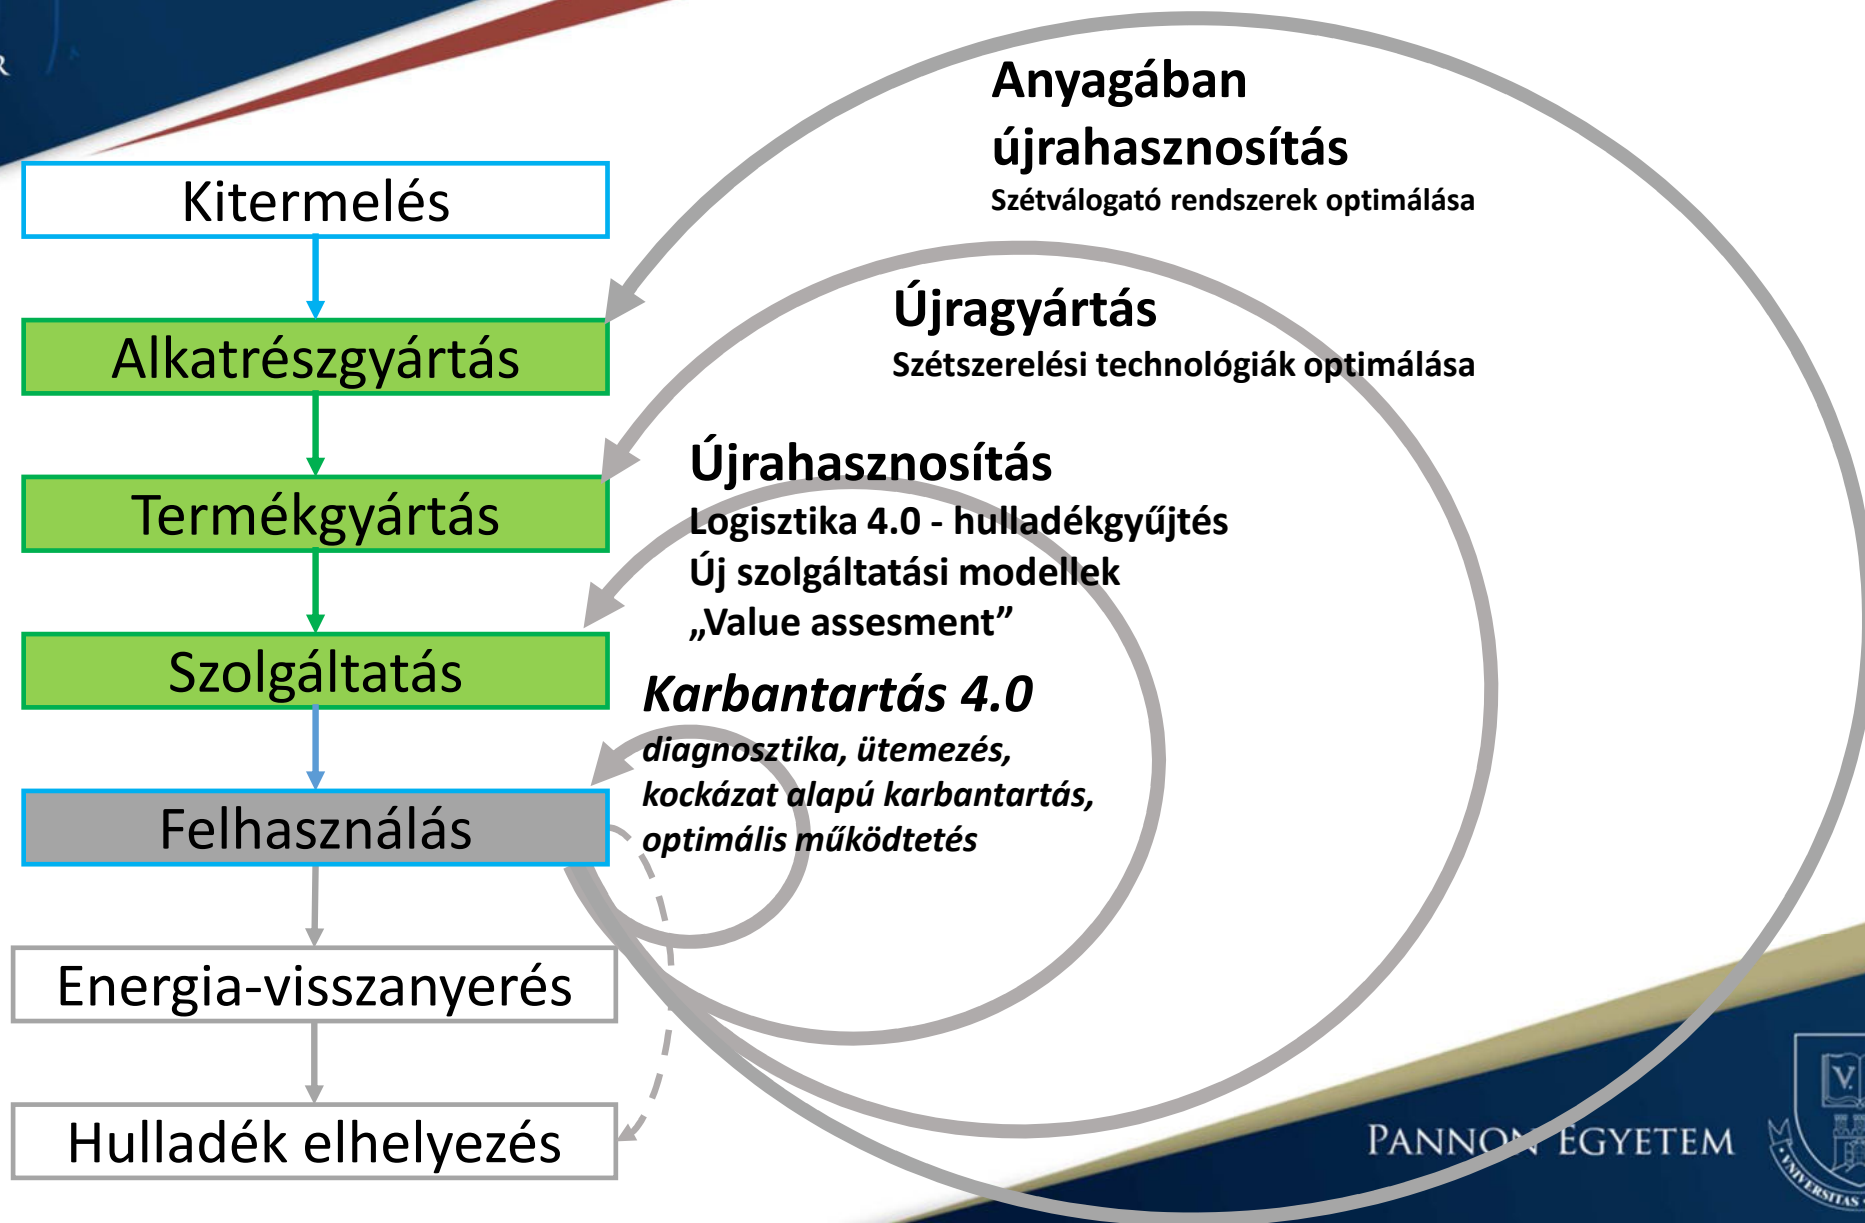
Kitermelés

Alkatrészgyártás

Termékgyártás

Szolgáltatás

Felhasználás

Energia-visszanyerés

Hulladék elhelyezés

Anyagában újrahasznosítás
Szétválogató rendszerek optimálása

Újragyártás
Szétszerelési technológiák optimálása

Újrahasznosítás
Logisztika 4.0 - hulladékgyűjtés
Új szolgáltatási modellek
„Value assesment”

Karbantartás 4.0
diagnosztika, ütemezés, kockázat alapú karbantartás, optimális működtetés

PANNON EGYETEM